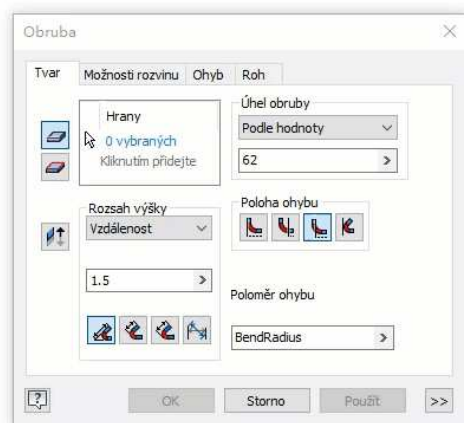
Obruba

Tvar | Možnosti rozvinu | Ohyb | Roh

Hrany
0 vybraných
Kliknutím přidejte

Úhel obruby
Podle hodnoty
62 >

Rozsah výšky
Vzdálenost
1.5 >

Poloha ohybu

Poloměr ohybu
BendRadius >

OK | Storno | Použít | >>